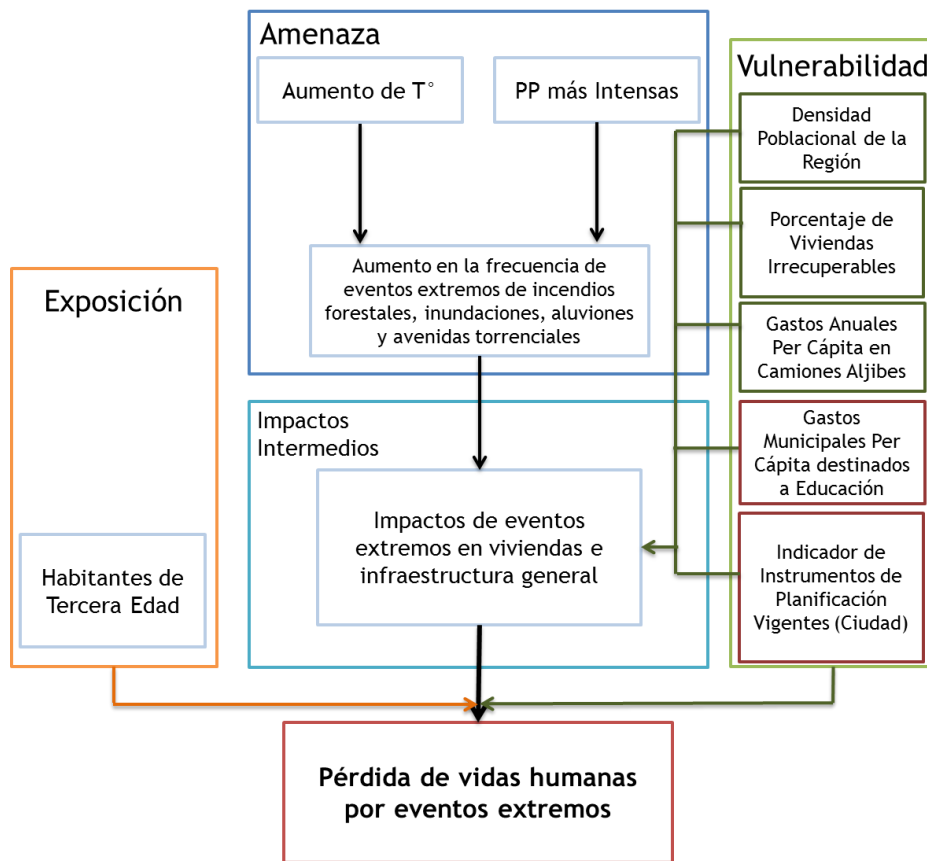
Amenaza

Aumento de T°

PP más Intensas

Aumento en la frecuencia de eventos extremos de incendios forestales, inundaciones, aluviones y avenidas torrenciales

Vulnerabilidad

Densidad Poblacional de la Región

Porcentaje de Viviendas Irrecuperables

Gastos Anuales Per Cápita en Camiones Aljibes

Gastos Municipales Per Cápita destinados a Educación

Indicador de Instrumentos de Planificación Vigentes (Ciudad)

Exposición

Habitantes de Tercera Edad

Impactos Intermedios

Impactos de eventos extremos en viviendas e infraestructura general

Pérdida de vidas humanas por eventos extremos